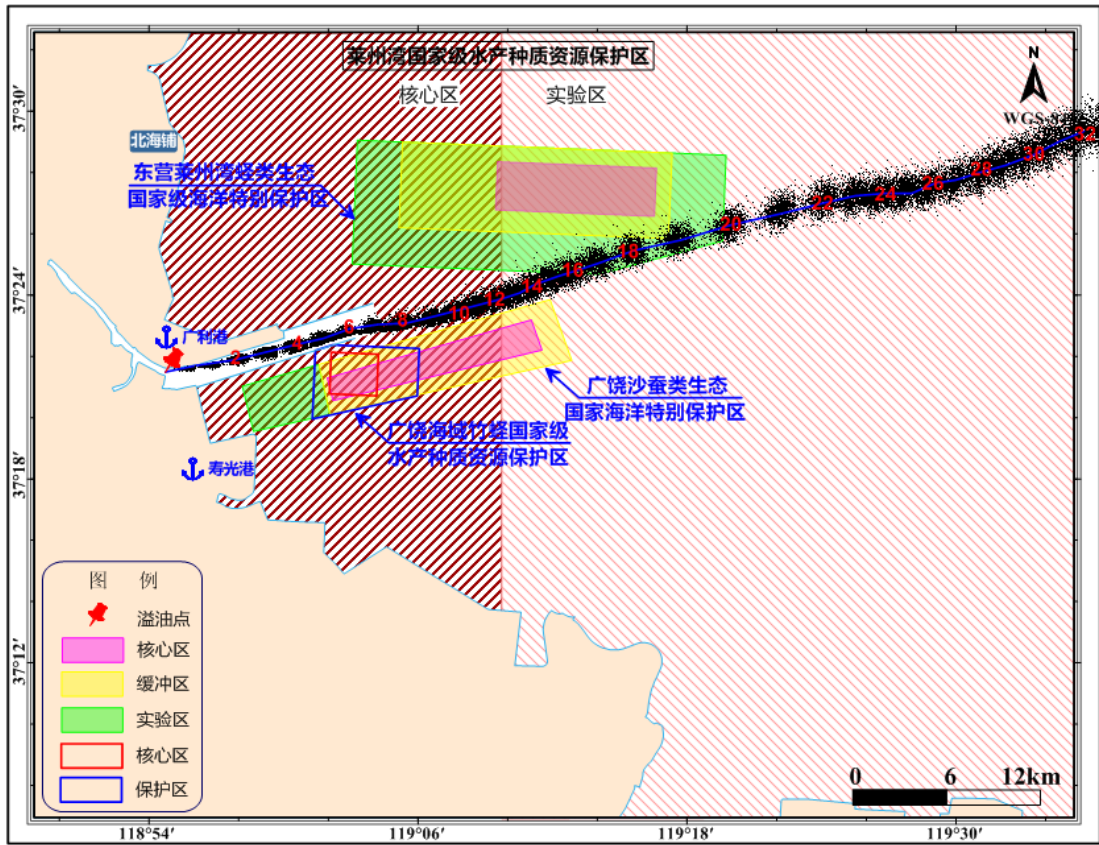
莱州湾国家级水产种质资源保护区

核心区

实验区

N

WGS-84

37°30′

北海铺

东营莱州湾蛏类生态
国家级海洋特别保护区

37°24′

广利港

2 4 6 8 10 12 14 16 18 20 22 24 26 28 30 32

广饶沙蚕类生态
国家海洋特别保护区

广饶海域竹蛏国家级
水产种质资源保护区

寿光港

37°18′

37°12′

图 例

溢油点

核心区

缓冲区

实验区

核心区

保护区

0 6 12km

118°54′

119°06′

119°18′

119°30′